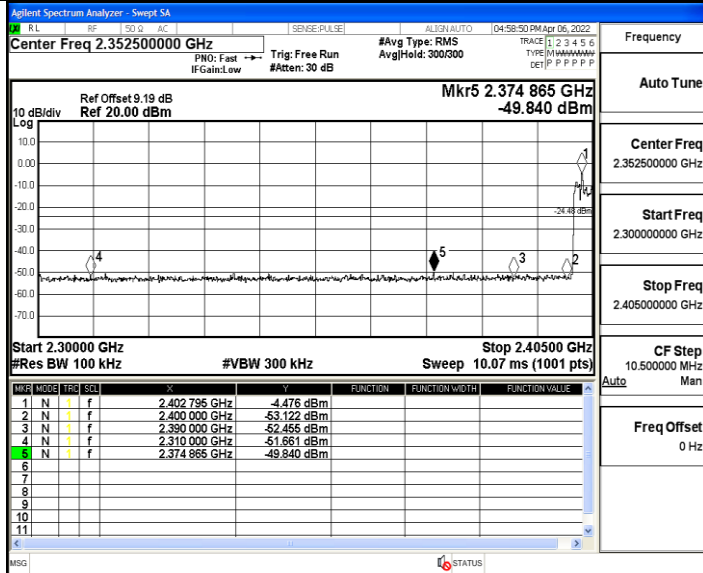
Agilent Spectrum Analyzer - Swept SA
RL RF 50 Ω AC SENSE:PULSE ALIGN AUTO 04:58:50 PM Apr 06, 2022
Center Freq 2.352500000 GHz
PNO: Fast
IFGain:Low
Trig: Free Run
#Atten: 30 dB
#Avg Type: RMS
Avg|Hold: 300/300
TRACE 1 2 3 4 5 6
TYPE M WWWWW
DET P P P P P P

Frequency

Ref Offset 9.19 dB
10 dB/div Ref 20.00 dBm
Log
Mkr5 2.374 865 GHz
-49.840 dBm

10.0
0.00
-10.0
-20.0
-30.0
-40.0
-50.0
-60.0
-70.0

-24.48 dBm
1
2
3
4
5

Start 2.30000 GHz
#Res BW 100 kHz
#VBW 300 kHz
Stop 2.40500 GHz
Sweep 10.07 ms (1001 pts)

| MKR | MODE | TRC | SCL | X | Y | FUNCTION | FUNCTION WIDTH | FUNCTION VALUE |
|---|---|---|---|---|---|---|---|---|
| 1 | N | 1 | f | 2.402 795 GHz | -4.476 dBm | | | |
| 2 | N | 1 | f | 2.400 000 GHz | -53.122 dBm | | | |
| 3 | N | 1 | f | 2.390 000 GHz | -52.455 dBm | | | |
| 4 | N | 1 | f | 2.310 000 GHz | -51.661 dBm | | | |
| 5 | N | 1 | f | 2.374 865 GHz | -49.840 dBm | | | |
| 6 | | | | | | | | |
| 7 | | | | | | | | |
| 8 | | | | | | | | |
| 9 | | | | | | | | |
| 10 | | | | | | | | |
| 11 | | | | | | | | |

Auto Tune

Center Freq
2.352500000 GHz

Start Freq
2.300000000 GHz

Stop Freq
2.405000000 GHz

CF Step
10.500000 MHz
Auto Man

Freq Offset
0 Hz

MSG
STATUS